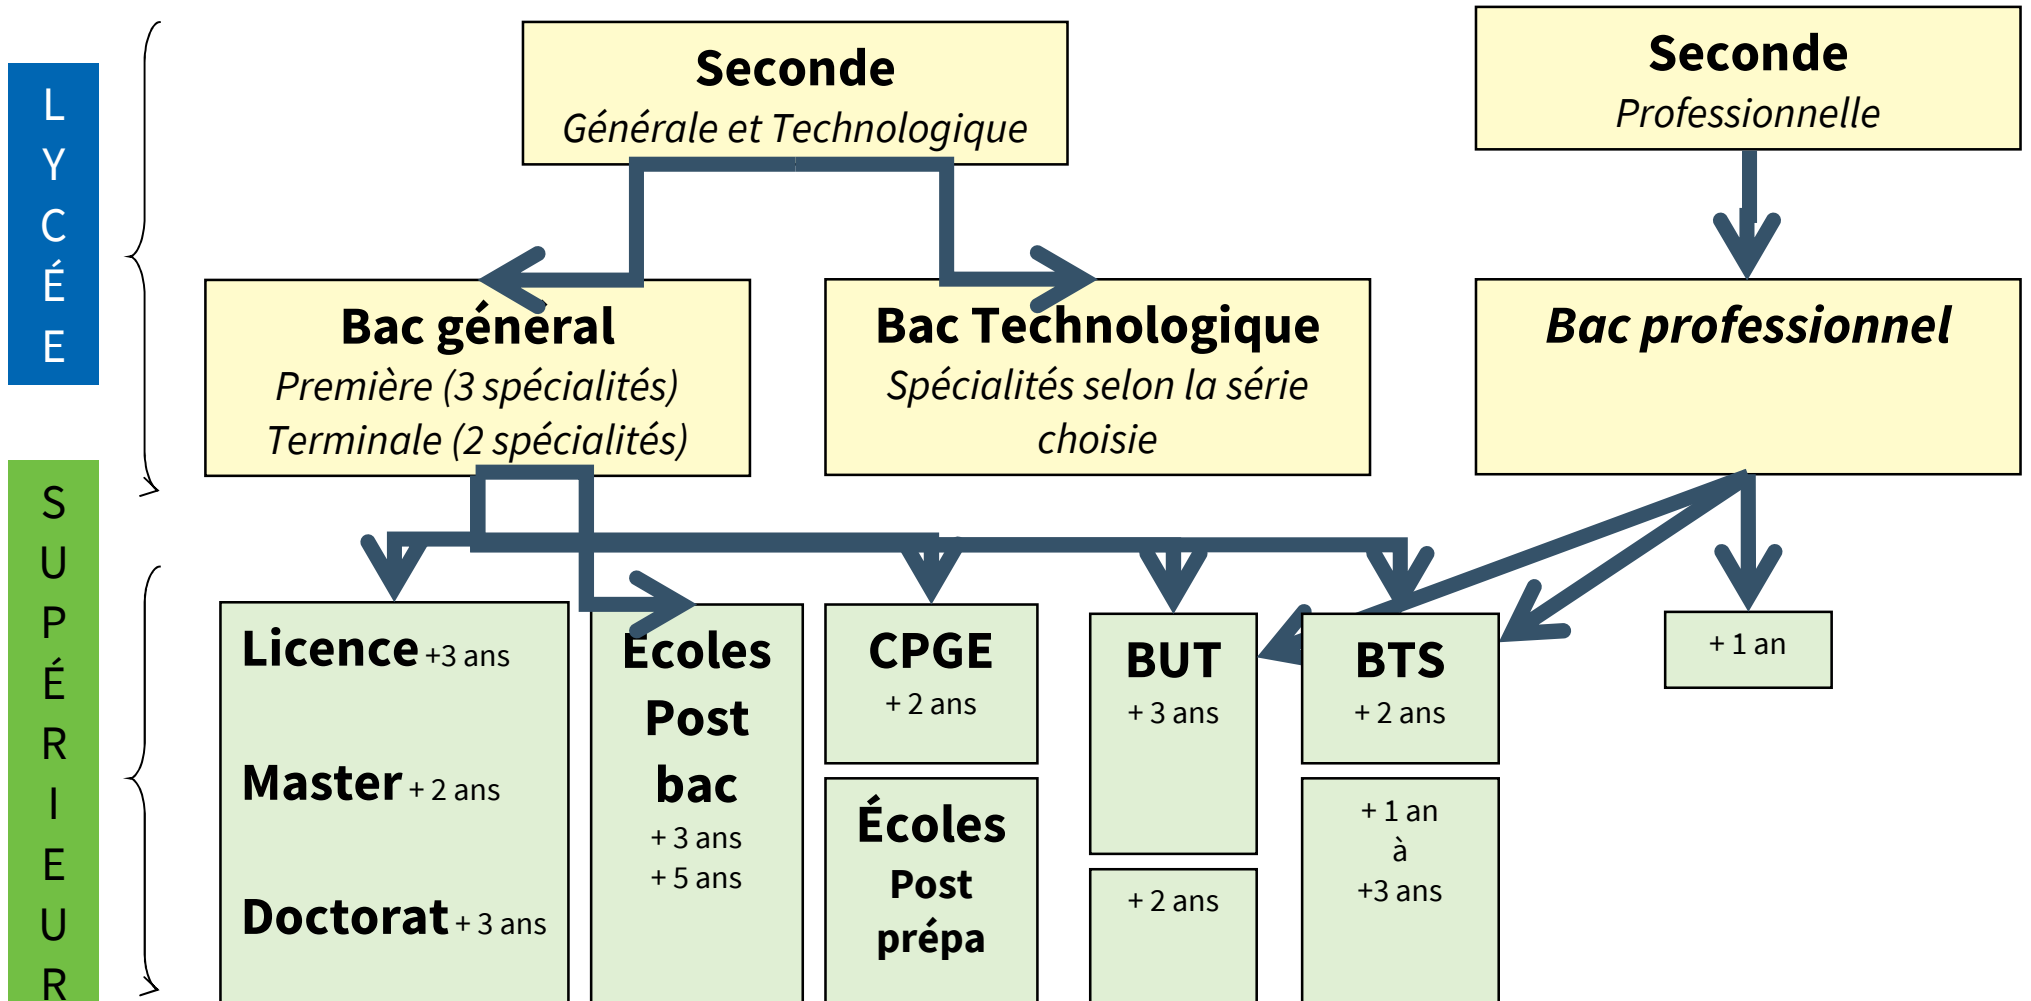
LYCÉE

SUPÉRIEUR

Seconde
Générale et Technologique

Seconde
Professionnelle

Bac général
Première (3 spécialités)
Terminale (2 spécialités)

Bac Technologique
Spécialités selon la série choisie

Bac professionnel

Licence +3 ans

Master + 2 ans

Doctorat + 3 ans

Ecoles Post bac
+ 3 ans
+ 5 ans

CPGE
+ 2 ans

Écoles Post prépa

BUT
+ 3 ans

+ 2 ans

BTS
+ 2 ans

+ 1 an
à
+3 ans

+ 1 an